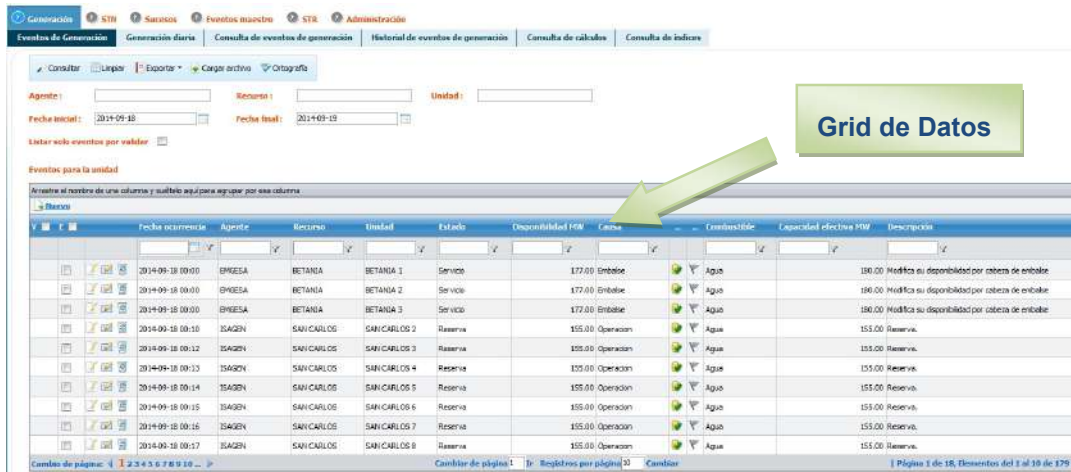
Generación STN Sucesos Eventos maestro STR Administración

Eventos de Generación | Generación diaria | Consulta de eventos de generación | Historial de eventos de generación | Consulta de cálculos | Consulta de indices

Consultar Limpiar Exportar Cargar archivo Ortografía

Agente : Recurso : Unidad :

Fecha inicial : 2014-09-18 Fecha final : 2014-09-19

Listar solo eventos por validar

Eventos para la unidad

Grid de Datos

Arrastre el nombre de una columna y suéltelo aquí para agrupar por esa columna

Nuevo

| | | Fecha ocurrencia | Agente | Recurso | Unidad | Estado | Disponibilidad MW | Causa | | | Combustible | Capacidad efectiva MW | Descripción |
|---|---|---|---|---|---|---|---|---|---|---|---|---|---|
| | | 2014-09-18 00:00 | EMGESA | BETANIA | BETANIA 1 | Servicio | 177.00 | Embalse | | | Agua | 180.00 | Modifica su disponibilidad por cabeza de embalse |
| | | 2014-09-18 00:00 | EMGESA | BETANIA | BETANIA 2 | Servicio | 177.00 | Embalse | | | Agua | 180.00 | Modifica su disponibilidad por cabeza de embalse |
| | | 2014-09-18 00:00 | EMGESA | BETANIA | BETANIA 3 | Servicio | 177.00 | Embalse | | | Agua | 180.00 | Modifica su disponibilidad por cabeza de embalse |
| | | 2014-09-18 00:10 | ISAGEN | SAN CARLOS | SAN CARLOS 2 | Reserva | 155.00 | Operacion | | | Agua | 155.00 | Reserva. |
| | | 2014-09-18 00:12 | ISAGEN | SAN CARLOS | SAN CARLOS 3 | Reserva | 155.00 | Operacion | | | Agua | 155.00 | Reserva. |
| | | 2014-09-18 00:13 | ISAGEN | SAN CARLOS | SAN CARLOS 4 | Reserva | 155.00 | Operacion | | | Agua | 155.00 | Reserva. |
| | | 2014-09-18 00:14 | ISAGEN | SAN CARLOS | SAN CARLOS 5 | Reserva | 155.00 | Operacion | | | Agua | 155.00 | Reserva. |
| | | 2014-09-18 00:15 | ISAGEN | SAN CARLOS | SAN CARLOS 6 | Reserva | 155.00 | Operacion | | | Agua | 155.00 | Reserva. |
| | | 2014-09-18 00:16 | ISAGEN | SAN CARLOS | SAN CARLOS 7 | Reserva | 155.00 | Operacion | | | Agua | 155.00 | Reserva. |
| | | 2014-09-18 00:17 | ISAGEN | SAN CARLOS | SAN CARLOS 8 | Reserva | 155.00 | Operacion | | | Agua | 155.00 | Reserva. |

Cambio de página: 1 2 3 4 5 6 7 8 9 10 ... Cambiar de página 1 Ir Registros por página 10 Cambiar | Página 1 de 18, Elementos del 1 al 10 de 179